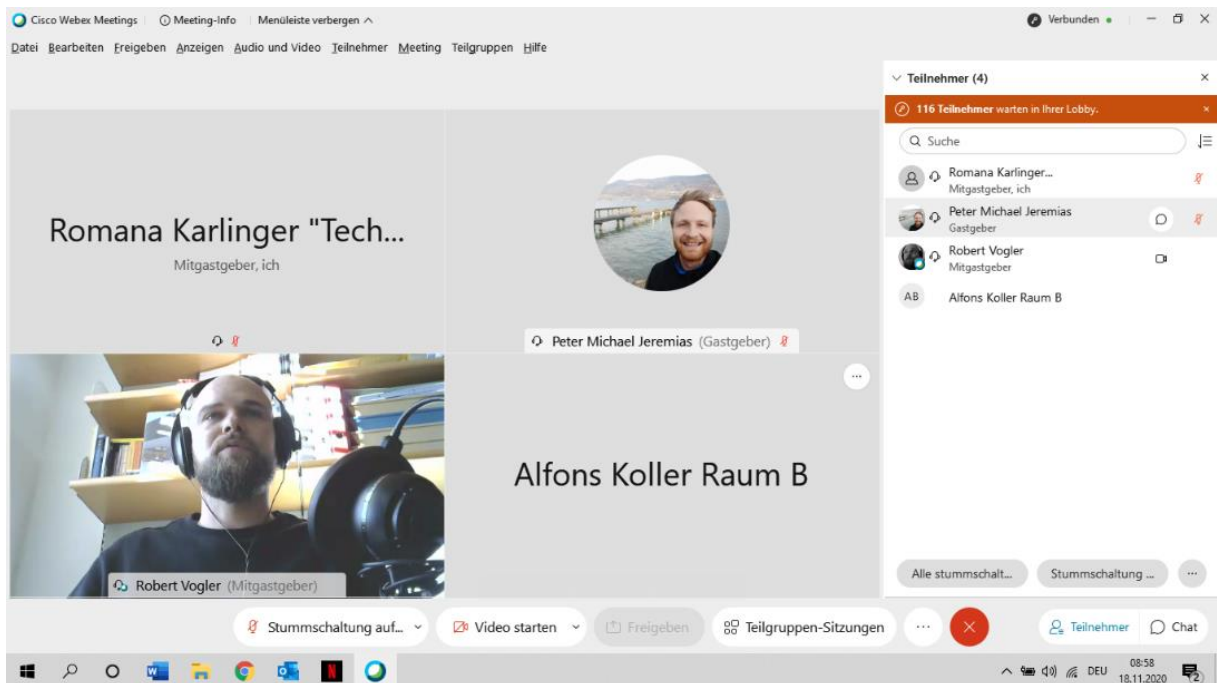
Cisco Webex Meetings | Meeting-Info | Menüleiste verbergen ^
Verbunden

Datei Bearbeiten Freigeben Anzeigen Audio und Video Teilnehmer Meeting Teilgruppen Hilfe

Romana Karlinger "Tech...
Mitgastgeber, ich

Peter Michael Jeremias (Gastgeber)

Robert Vogler (Mitgastgeber)

Alfons Koller Raum B

Teilnehmer (4)
116 Teilnehmer warten in Ihrer Lobby.
Suche
Romana Karlinger...
Mitgastgeber, ich
Peter Michael Jeremias
Gastgeber
Robert Vogler
Mitgastgeber
AB Alfons Koller Raum B

Alle stummschalt...
Stummschaltung ...

Stummschaltung auf...
Video starten
Freigeben
Teilgruppen-Sitzungen
Teilnehmer
Chat

DEU 08:58 18.11.2020